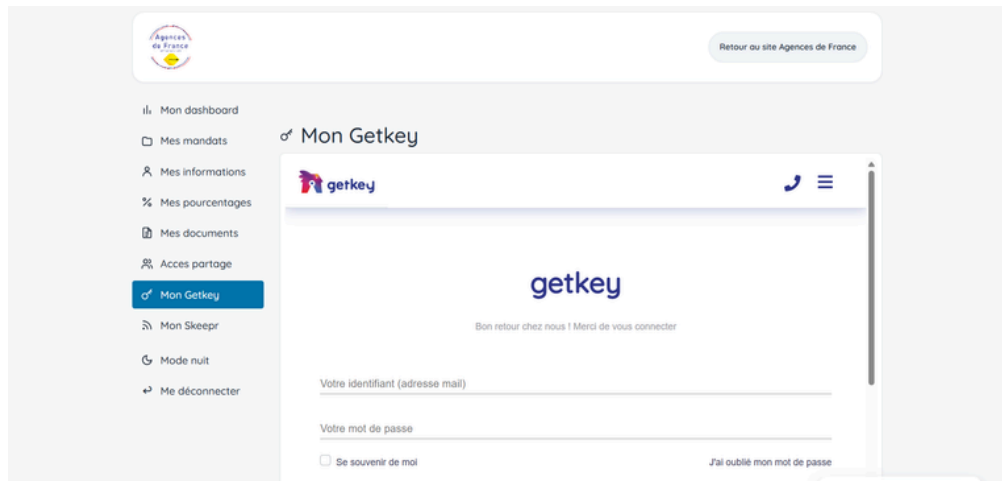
Agences de France

Retour au site Agences de France

Mon dashboard
Mes mandats
Mes informations
Mes pourcentages
Mes documents
Acces partage
Mon Getkey
Mon Skeepr
Mode nuit
Me déconnecter

Mon Getkey

getkey

getkey

Bon retour chez nous ! Merci de vous connecter

Votre identifiant (adresse mail)

Votre mot de passe

Se souvenir de moi

J'ai oublié mon mot de passe